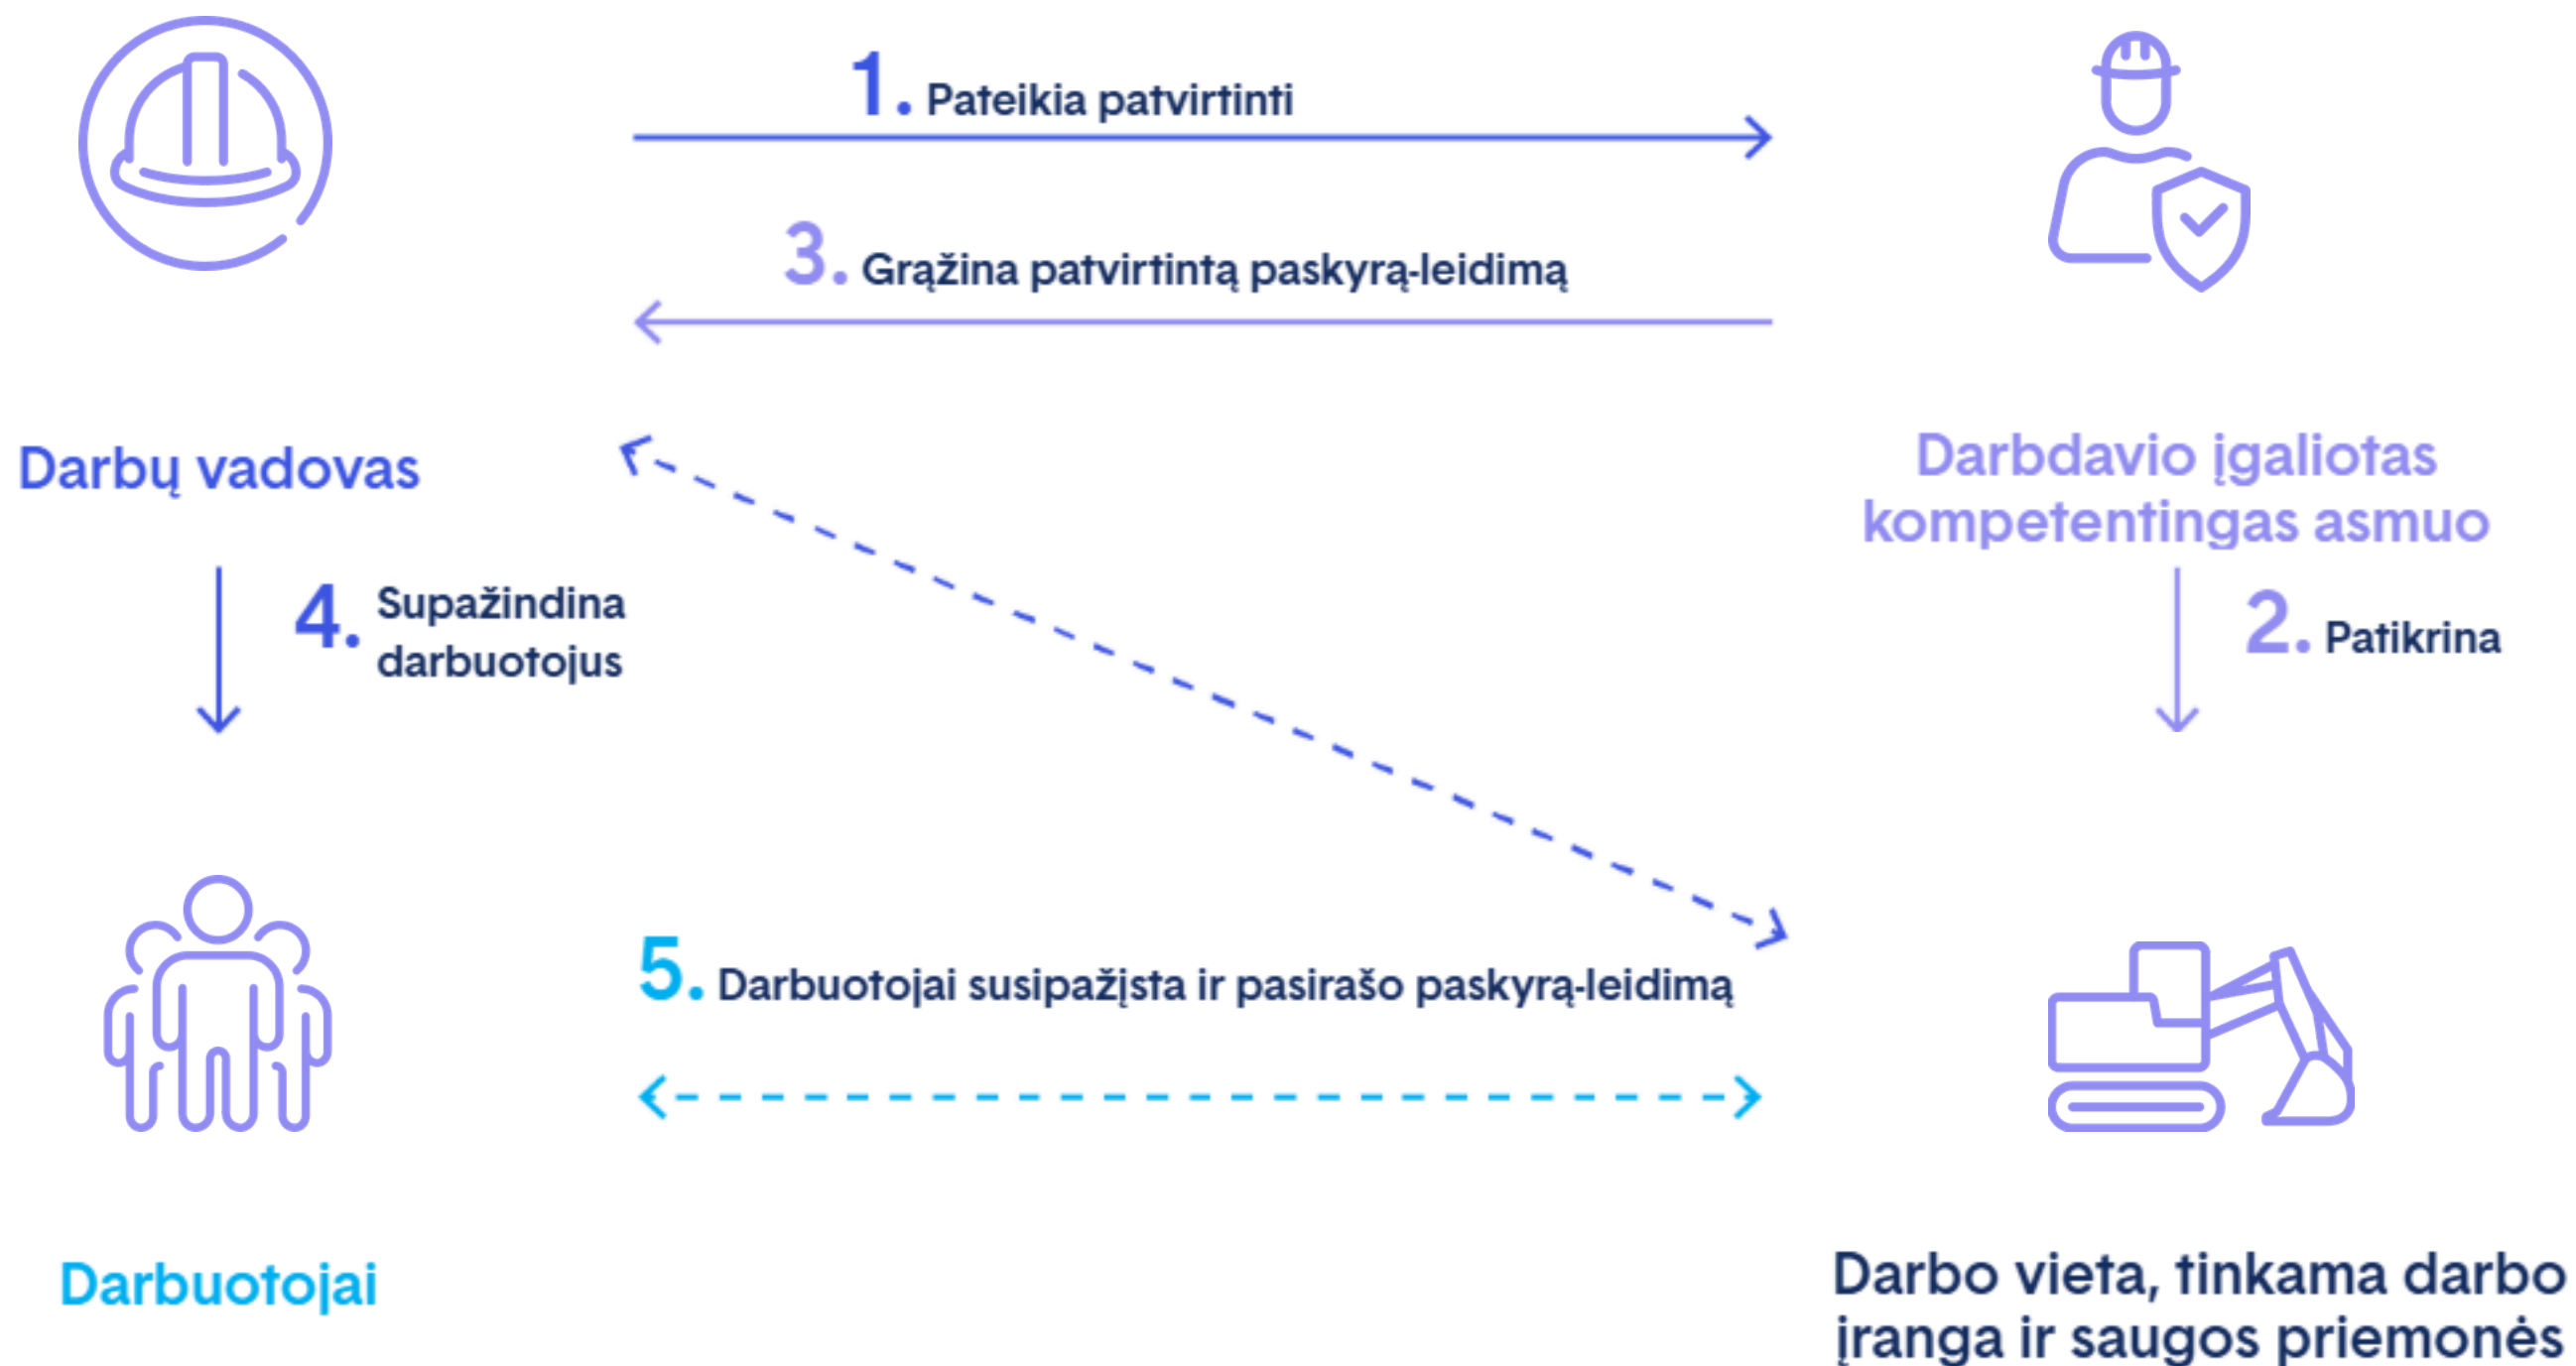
1. Pateikia patvirtinti

3. Grąžina patvirtintą paskyrą-leidimą

Darbų vadovas

Darbdavio įgaliotas kompetentingas asmuo

4. Supažindina darbuotojus

2. Patikrina

5. Darbuotojai susipažįsta ir pasirašo paskyrą-leidimą

Darbuotojai

Darbo vieta, tinkama darbo įranga ir saugos priemonės